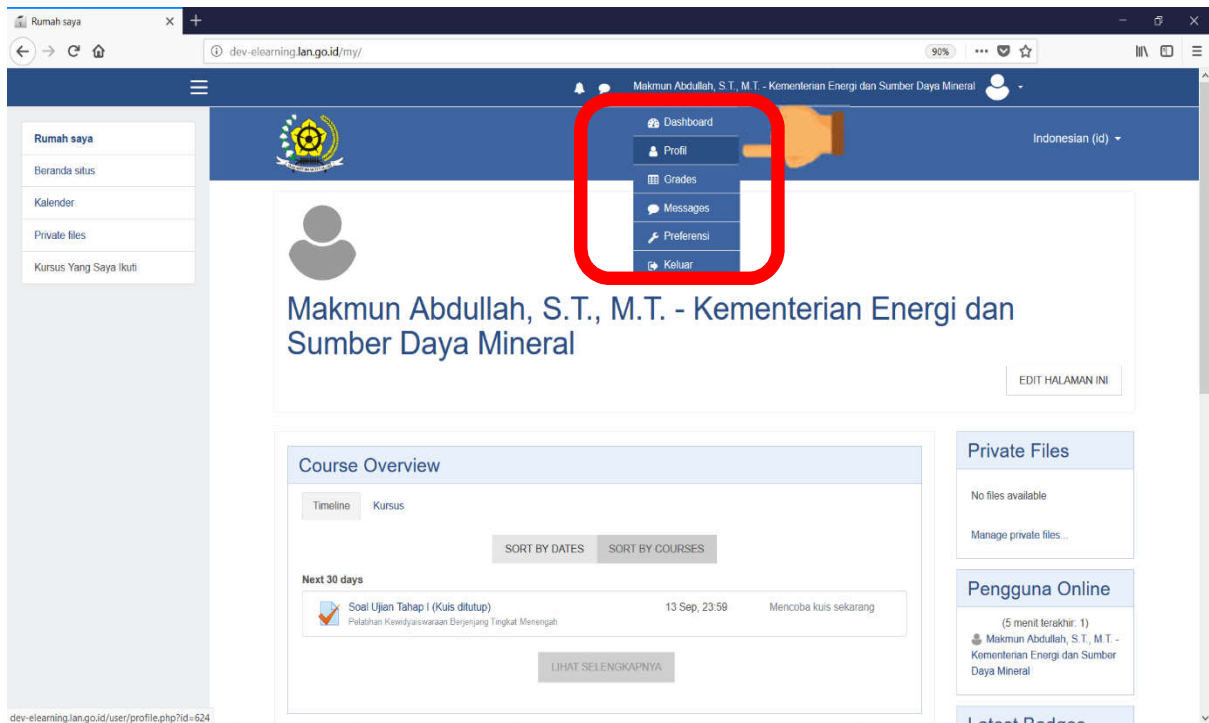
Rumah saya
dev-elearning.lan.go.id/my/
90%
Makmun Abdullah, S.T., M.T. - Kementerian Energi dan Sumber Daya Mineral
Dashboard
Profil
Grades
Messages
Preferensi
Keluar
Indonesian (id)
Rumah saya
Beranda situs
Kalender
Private files
Kursus Yang Saya Ikuti

Makmun Abdullah, S.T., M.T. - Kementerian Energi dan Sumber Daya Mineral

EDIT HALAMAN INI

Course Overview
Timeline
Kursus
SORT BY DATES
SORT BY COURSES
Next 30 days
Soal Ujian Tahap I (Kuis ditutup)
Pelatihan Kewidyaiswaraan Berjenjang Tingkat Menengah
13 Sep, 23:59
Mencoba kuis sekarang
LIHAT SELENGKAPNYA

Private Files
No files available
Manage private files...

Pengguna Online
(5 menit terakhir: 1)
Makmun Abdullah, S.T., M.T. - Kementerian Energi dan Sumber Daya Mineral

dev-elearning.lan.go.id/user/profile.php?id=624